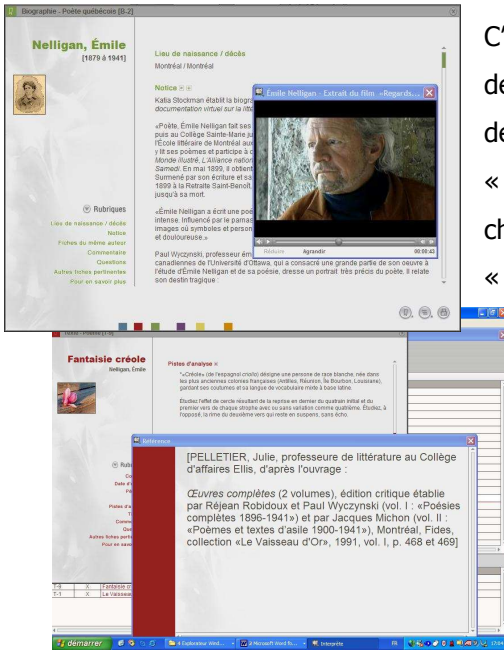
Biographie - Poète québécois [B-2]

Nelligan, Émile
[1879 à 1941]

Rubriques
Lieu de naissance / décès
Notice
Fiches du même auteur
Commentaire
Questions
Autres fiches pertinentes
Pour en savoir plus

Lieu de naissance / décès
Montréal / Montréal

Notice
Katia Stockman établit la biographie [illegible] documentation virtuel sur la litté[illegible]

«Poète, Émile Nelligan fait ses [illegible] puis au Collège Sainte-Marie ju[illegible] l'École littéraire de Montréal au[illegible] y lit ses poèmes et participe à c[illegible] Monde illustré, L'Alliance nation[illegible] Samedi. En mai 1899, il obtient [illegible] Surmené par son écriture et sa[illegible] 1899 à la Retraite Saint-Benoît, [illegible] jusqu'à sa mort.

«Émile Nelligan a écrit une poé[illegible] intense. Influencé par le parnas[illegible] images où symboles et person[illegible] et douloureuse.»

Paul Wyczynski, professeur ém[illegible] canadiennes de l'Université d'Ottawa, qui a consacré une grande partie de son œuvre à l'étude d'Émile Nelligan et de sa poésie, dresse un portrait très précis du poète. Il relate son destin tragique :

Émile Nelligan : Extrait du film «Regards...
Réduire Agrandir 00:00:43

C'
de
de
«
ch
«

Fantaisie créole
Nelligan, Émile

Pistes d'analyse
"«Créole» (de l'espagnol criollo) désigne une personne de race blanche, née dans les plus anciennes colonies françaises (Antilles, Réunion, île Bourbon, Louisiane), gardant ses coutumes et sa langue de vocabulaire mêlé à base latine.

Étudiez l'effet de cercle résultant de la reprise en dernier du quatrain initial et du premier vers de chaque strophe avec ou sans variation comme quatrième. Étudiez, à l'opposé, la rime du deuxième vers qui reste en suspens, sans écho.

Référence

[PELLETIER, Julie, professeure de littérature au Collège d'affaires Ellis, d'après l'ouvrage :

Œuvres complètes (2 volumes), édition critique établie par Réjean Robidoux et Paul Wyczynski (vol. I : «Poésies complètes 1896-1941») et par Jacques Michon (vol. II : «Poèmes et textes d'asile 1900-1941»), Montréal, Fides, collection «Le Vaisseau d'Or», 1991, vol. I, p. 468 et 469]

Fantaisie cr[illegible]
Le Vaisseau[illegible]

démarrer